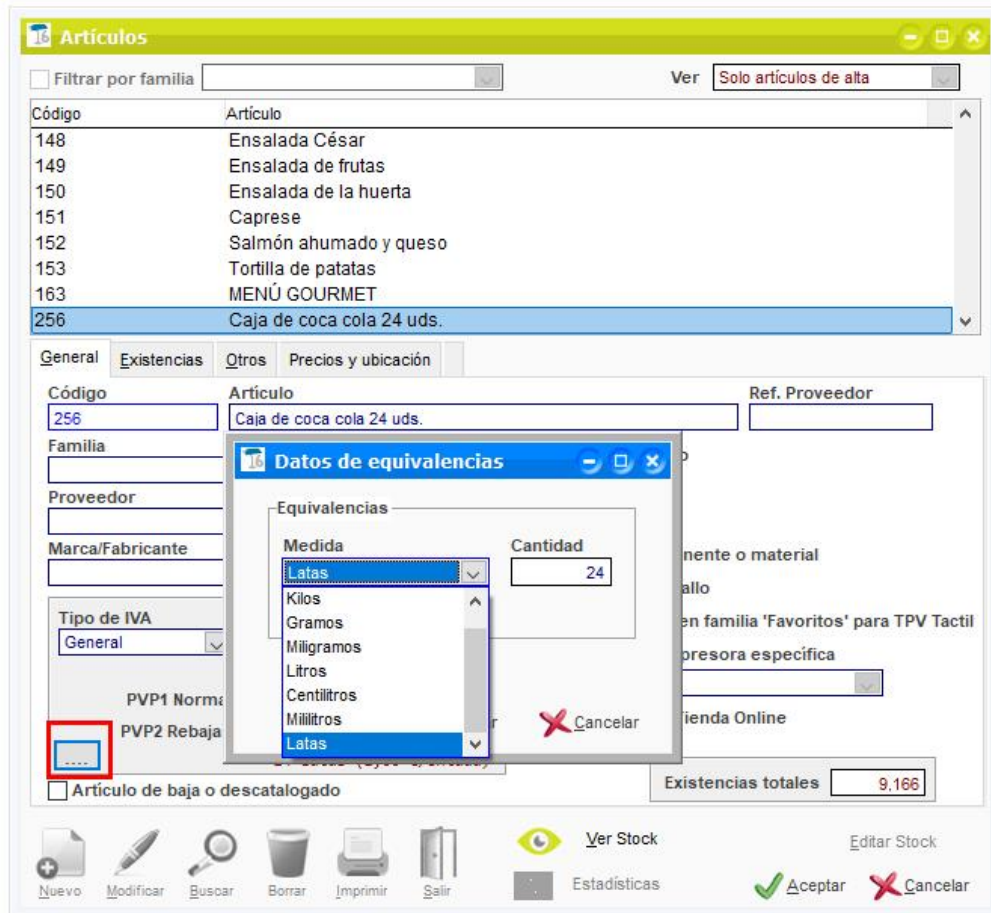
Artículos

Filtrar por familia

Ver Solo artículos de alta

| Código | Artículo |
|---|---|
| 148 | Ensalada César |
| 149 | Ensalada de frutas |
| 150 | Ensalada de la huerta |
| 151 | Caprese |
| 152 | Salmón ahumado y queso |
| 153 | Tortilla de patatas |
| 163 | MENÚ GOURMET |
| 256 | Caja de coca cola 24 uds. |

General Existencias Otros Precios y ubicación

Código
256

Artículo
Caja de coca cola 24 uds.

Ref. Proveedor

Familia

Proveedor

Marca/Fabricante

Tipo de IVA
General

PVP1 Norma

PVP2 Rebaja

....

Datos de equivalencias

Equivalencias

Medida
Latas

Cantidad
24

Kilos
Gramos
Miligramos
Litros
Centilitros
Mililitros
Latas

Cancelar

nente o material

allo

en familia 'Favoritos' para TPV Tactil

presora específica

Tienda Online

Existencias totales 9,166

Artículo de baja o descatalogado

Nuevo Modificar Buscar Borrar Imprimir Salir

Ver Stock

Estadísticas

Editar Stock

Aceptar Cancelar